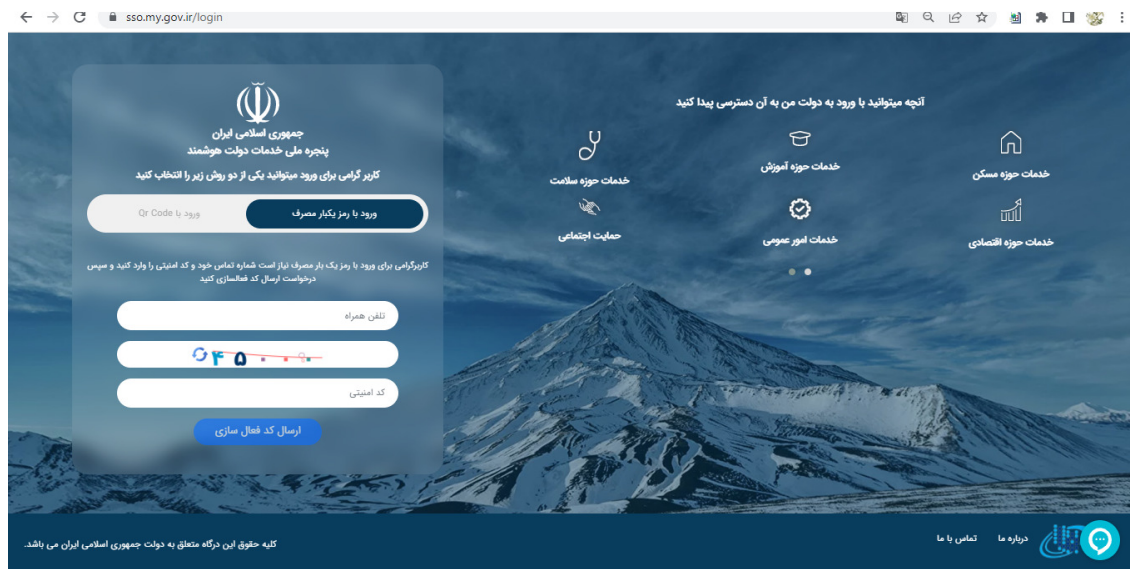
sso.my.gov.ir/login

جمهوری اسلامی ایران
پنجره ملی خدمات دولت هوشمند
کاربر گرامی برای ورود میتوانید یکی از دو روش زیر را انتخاب کنید

ورود با رمز یکبار مصرف
ورود با Qr Code

کاربرگرامی برای ورود با رمز یک بار مصرف نیاز است شماره تماس خود و کد امنیتی را وارد کنید و سپس درخواست ارسال کد فعالسازی کنید

تلفن همراه
۴۵۰۰۰
کد امنیتی
ارسال کد فعال سازی

آنچه میتوانید با ورود به دولت من به آن دسترسی پیدا کنید

خدمات حوزه مسکن
خدمات حوزه آموزش
خدمات حوزه سلامت
خدمات حوزه اقتصادی
خدمات امور عمومی
حمایت اجتماعی

درباره ما
تماس با ما
کلیه حقوق این درگاه متعلق به دولت جمهوری اسلامی ایران می باشد.